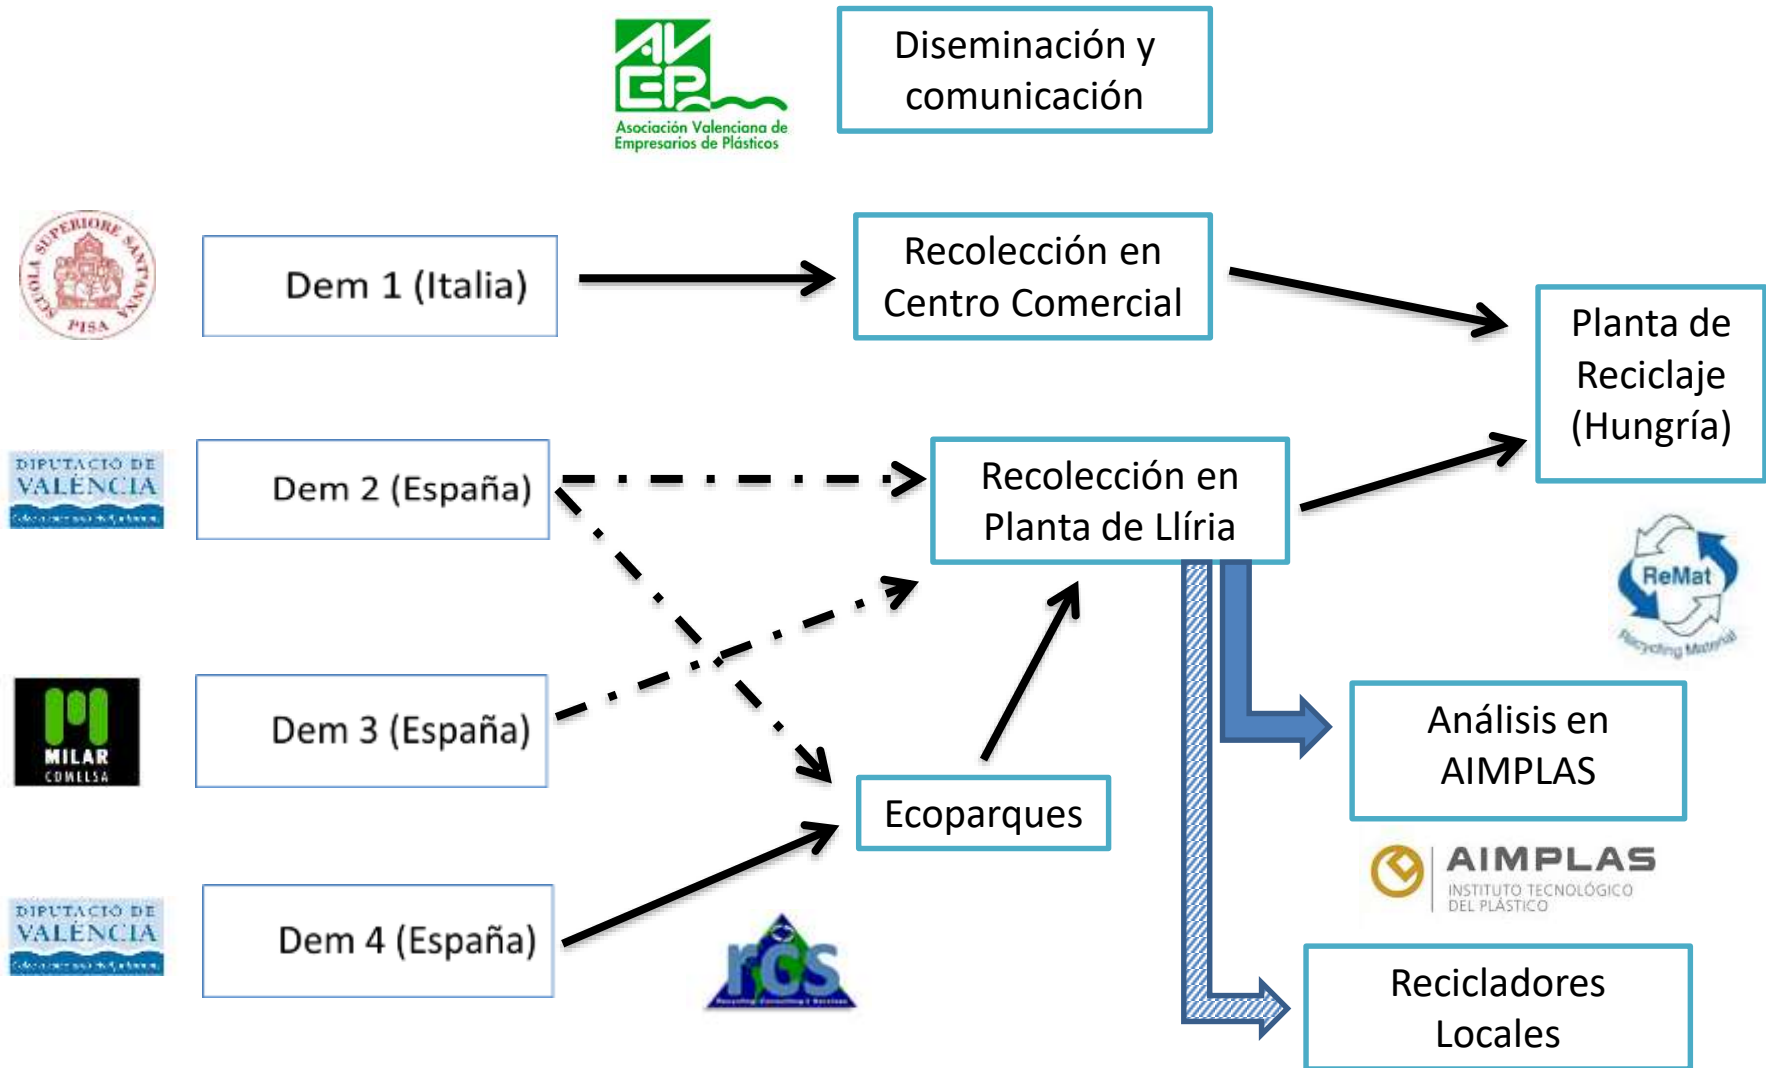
AVEP
Asociación Valenciana de Empresarios de Plásticos

Diseminación y comunicación

SCUOLA SUPERIORE SANT'ANNA PISA

Dem 1 (Italia)

Recolección en Centro Comercial

Planta de Reciclaje (Hungría)

DIPUTACIÓ DE VALÈNCIA

Dem 2 (España)

Recolección en Planta de Llíria

ReMat
Recycling Material

MILAR
COMELSA

Dem 3 (España)

Análisis en AIMPLAS

Ecoparques

AIMPLAS
INSTITUTO TECNOLÓGICO DEL PLÁSTICO

DIPUTACIÓ DE VALÈNCIA

Dem 4 (España)

rCS

Recicladores Locales